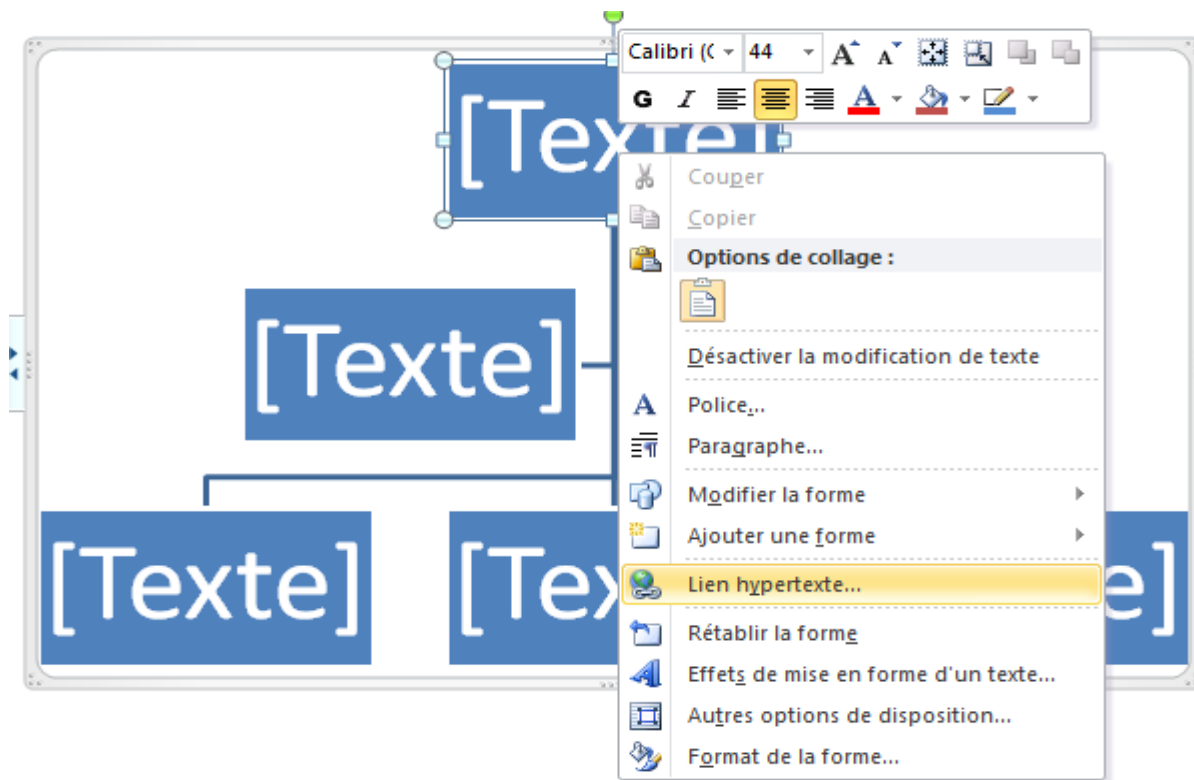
Calibri (C 44 A A
G I A

[Texte]

[Texte]

[Texte] [Tex e]

Couper
Copier
Options de collage :
Désactiver la modification de texte
Police...
Paragraphe...
Modifier la forme
Ajouter une forme
Lien hypertexte...
Rétablir la forme
Effets de mise en forme d'un texte...
Autres options de disposition...
Format de la forme...